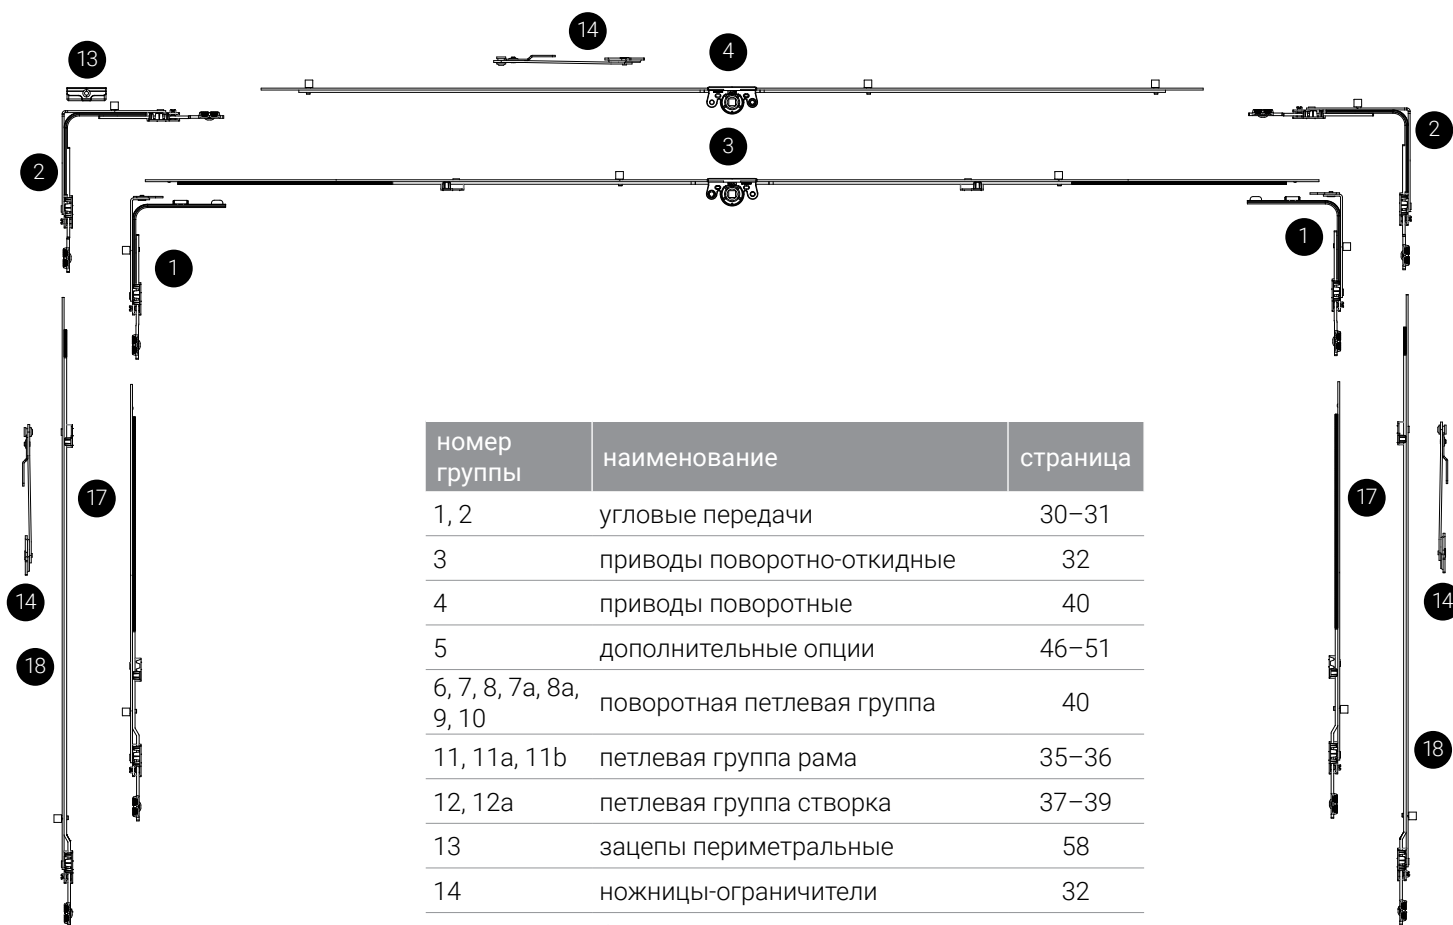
14

13

4

2

3

2

1

1

17

17

14

14

18

18

| номер группы | наименование | страница |
|---|---|---|
| 1, 2 | угловые передачи | 30–31 |
| 3 | приводы поворотно-откидные | 32 |
| 4 | приводы поворотные | 40 |
| 5 | дополнительные опции | 46–51 |
| 6, 7, 8, 7a, 8a, 9, 10 | поворотная петлевая группа | 40 |
| 11, 11a, 11b | петлевая группа рама | 35–36 |
| 12, 12a | петлевая группа створка | 37–39 |
| 13 | зацепы периметральные | 58 |
| 14 | ножницы-ограничители | 32 |